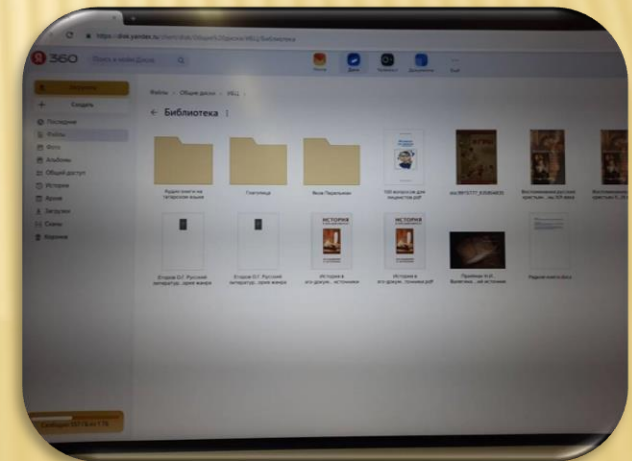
https://disk.yandex.ru/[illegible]

360

Файлы › Общие диски › УМЦ ›

← Библиотека

Создать

Последние

Файлы

Фото

Альбомы

Общий доступ

История

Архив

Загрузки

Сканы

Корзина

Аудио книги на татарском языке

Статолица

Фонд Перельман

100 вопросов для пациентов.pdf

Егоров О.Г. Русский литератур...ории жанра

Егоров О.Г. Русский литератур...ории жанра

История в его докум... источники

История в его докум...точники.pdf

Редкие книги фото

Свободно 137 ГБ из 1 ТБ